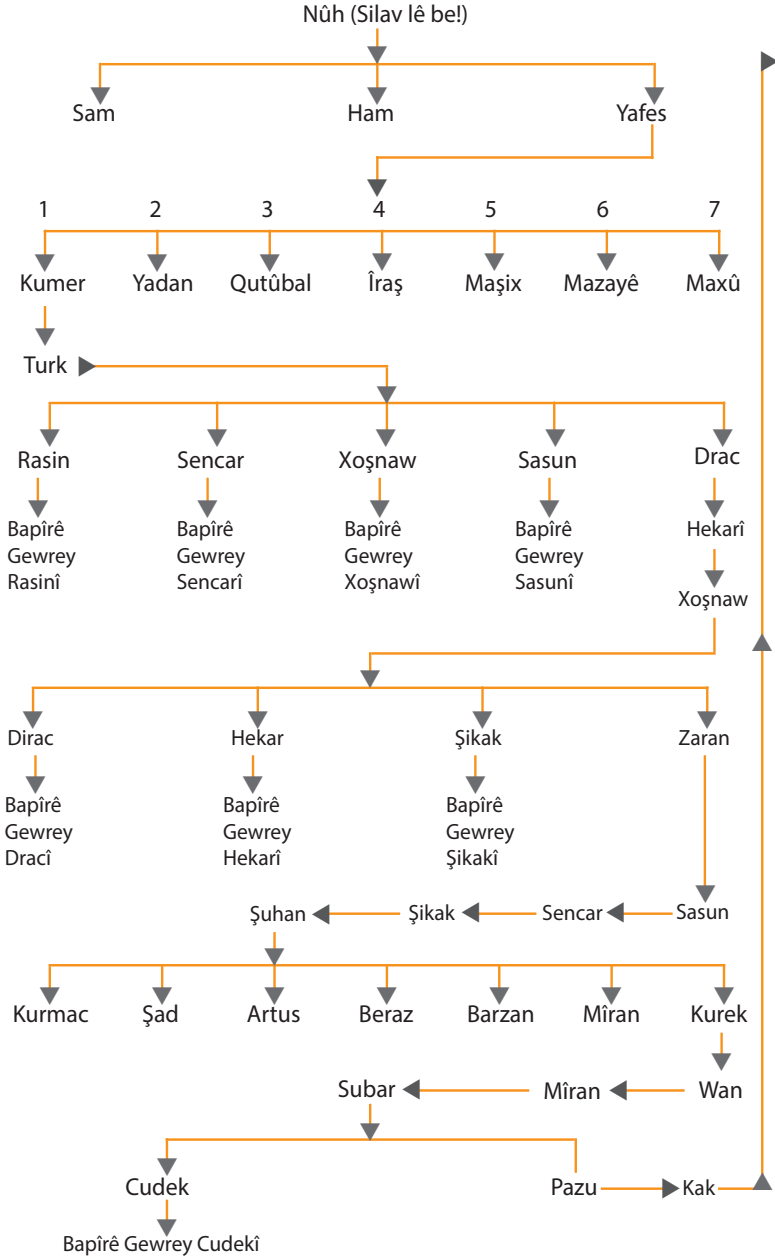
Nûh (Silav lê be!)

Sam
Ham
Yafes

1
2
3
4
5
6
7

Kumer
Yadan
Qutûbal
Îraş
Maşix
Mazayê
Maxû

Turk

Rasin
Sencar
Xoşnaw
Sasun
Drac

Bapîrê Gewrey Rasinî
Bapîrê Gewrey Sencarî
Bapîrê Gewrey Xoşnawî
Bapîrê Gewrey Sasunî
Hekarî
Xoşnaw

Dirac
Hekar
Şikak
Zaran

Bapîrê Gewrey Dracî
Bapîrê Gewrey Hekarî
Bapîrê Gewrey Şikakî

Şuhan
Şikak
Sencar
Sasun

Kurmac
Şad
Artus
Beraz
Barzan
Mîran
Kurek

Subar
Mîran
Wan

Cudek
Pazu
Kak

Bapîrê Gewrey Cudekî